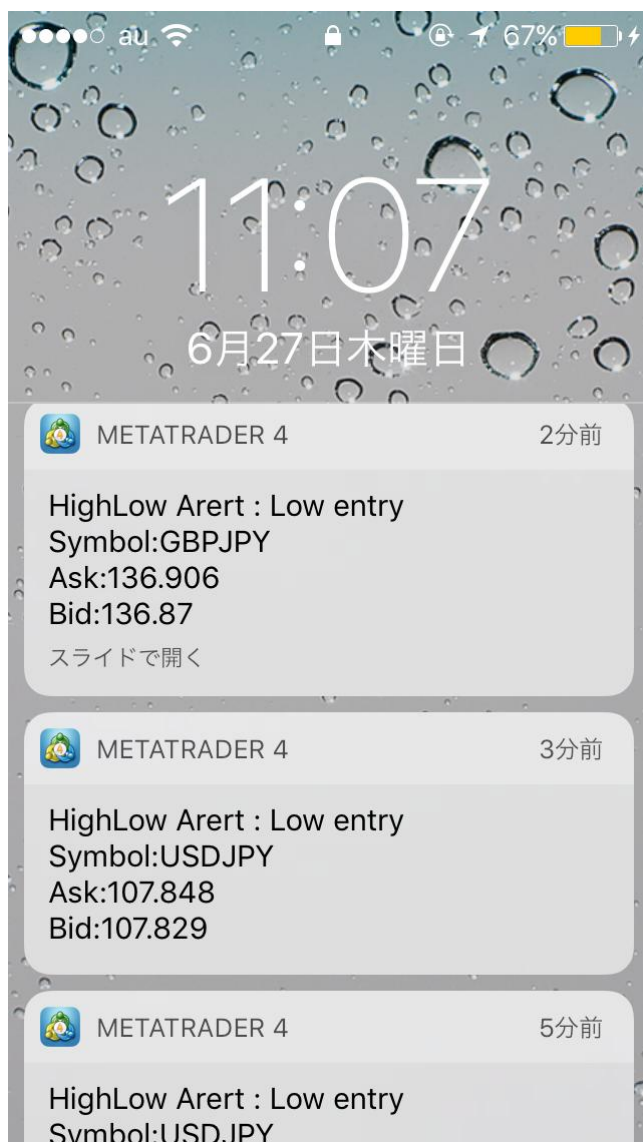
au 67%

11:07

6月27日木曜日

METATRADER 4 2分前

HighLow Arert : Low entry
Symbol:GBPJPY
Ask:136.906
Bid:136.87

スライドで開く

METATRADER 4 3分前

HighLow Arert : Low entry
Symbol:USDJPY
Ask:107.848
Bid:107.829

METATRADER 4 5分前

HighLow Arert : Low entry
Symbol:USDJPY